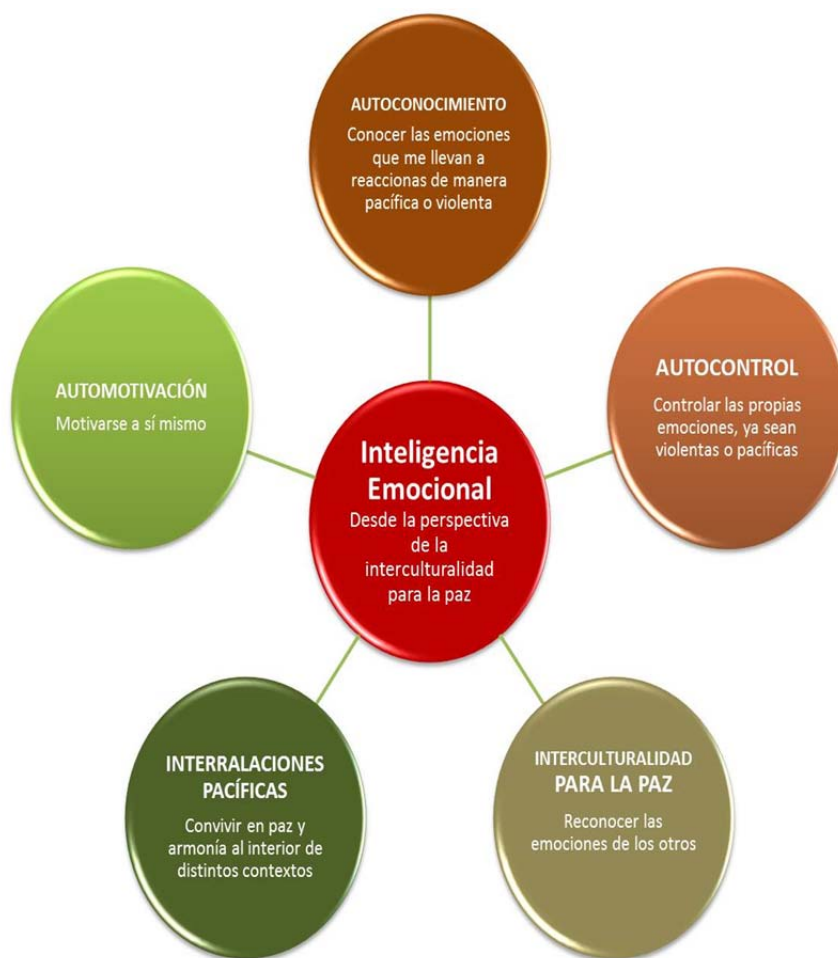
AUTOCONOCIMIENTO
Conocer las emociones que me llevan a reaccionas de manera pacífica o violenta

AUTOMOTIVACIÓN
Motivarse a sí mismo

Inteligencia Emocional
Desde la perspectiva de la interculturalidad para la paz

AUTOCONTROL
Controlar las propias emociones, ya sean violentas o pacíficas

INTERRALACIONES PACÍFICAS
Convivir en paz y armonía al interior de distintos contextos

INTERCULTURALIDAD PARA LA PAZ
Reconocer las emociones de los otros